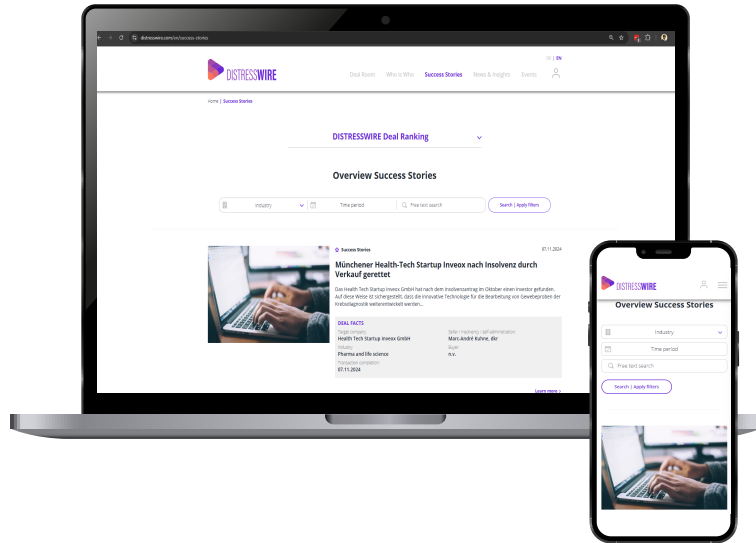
distresswire.com/en/success-stories

DE | EN

DISTRESSWIRE

Deal Room Who is Who Success Stories News & Insights Events

Home | Success Stories

DISTRESSWIRE Deal Ranking

Overview Success Stories

Industry Time period Free text search Search | Apply filters

Success Stories 07.11.2024

Münchener Health-Tech Startup Invoex nach Insolvenz durch Verkauf gerettet

Das Health Tech Startup Invoex GmbH hat nach dem Insolvenzantrag im Oktober einen Investor gefunden. Auf diese Weise ist sichergestellt, dass die innovative Technologie für die Bearbeitung von Gewebeproben der Krebsdiagnostik weiterentwickelt werden...

DEAL FACTS

Target company
Health Tech Startup Invoex GmbH

Seller / Insolvency / self-administration
Marc André Kuhne, dkr

Industry
Pharma and life science

Buyer
n.v.

Transaction completion
07.11.2024

Learn more >

DISTRESSWIRE

Overview Success Stories

Industry

Time period

Free text search

Search | Apply filters